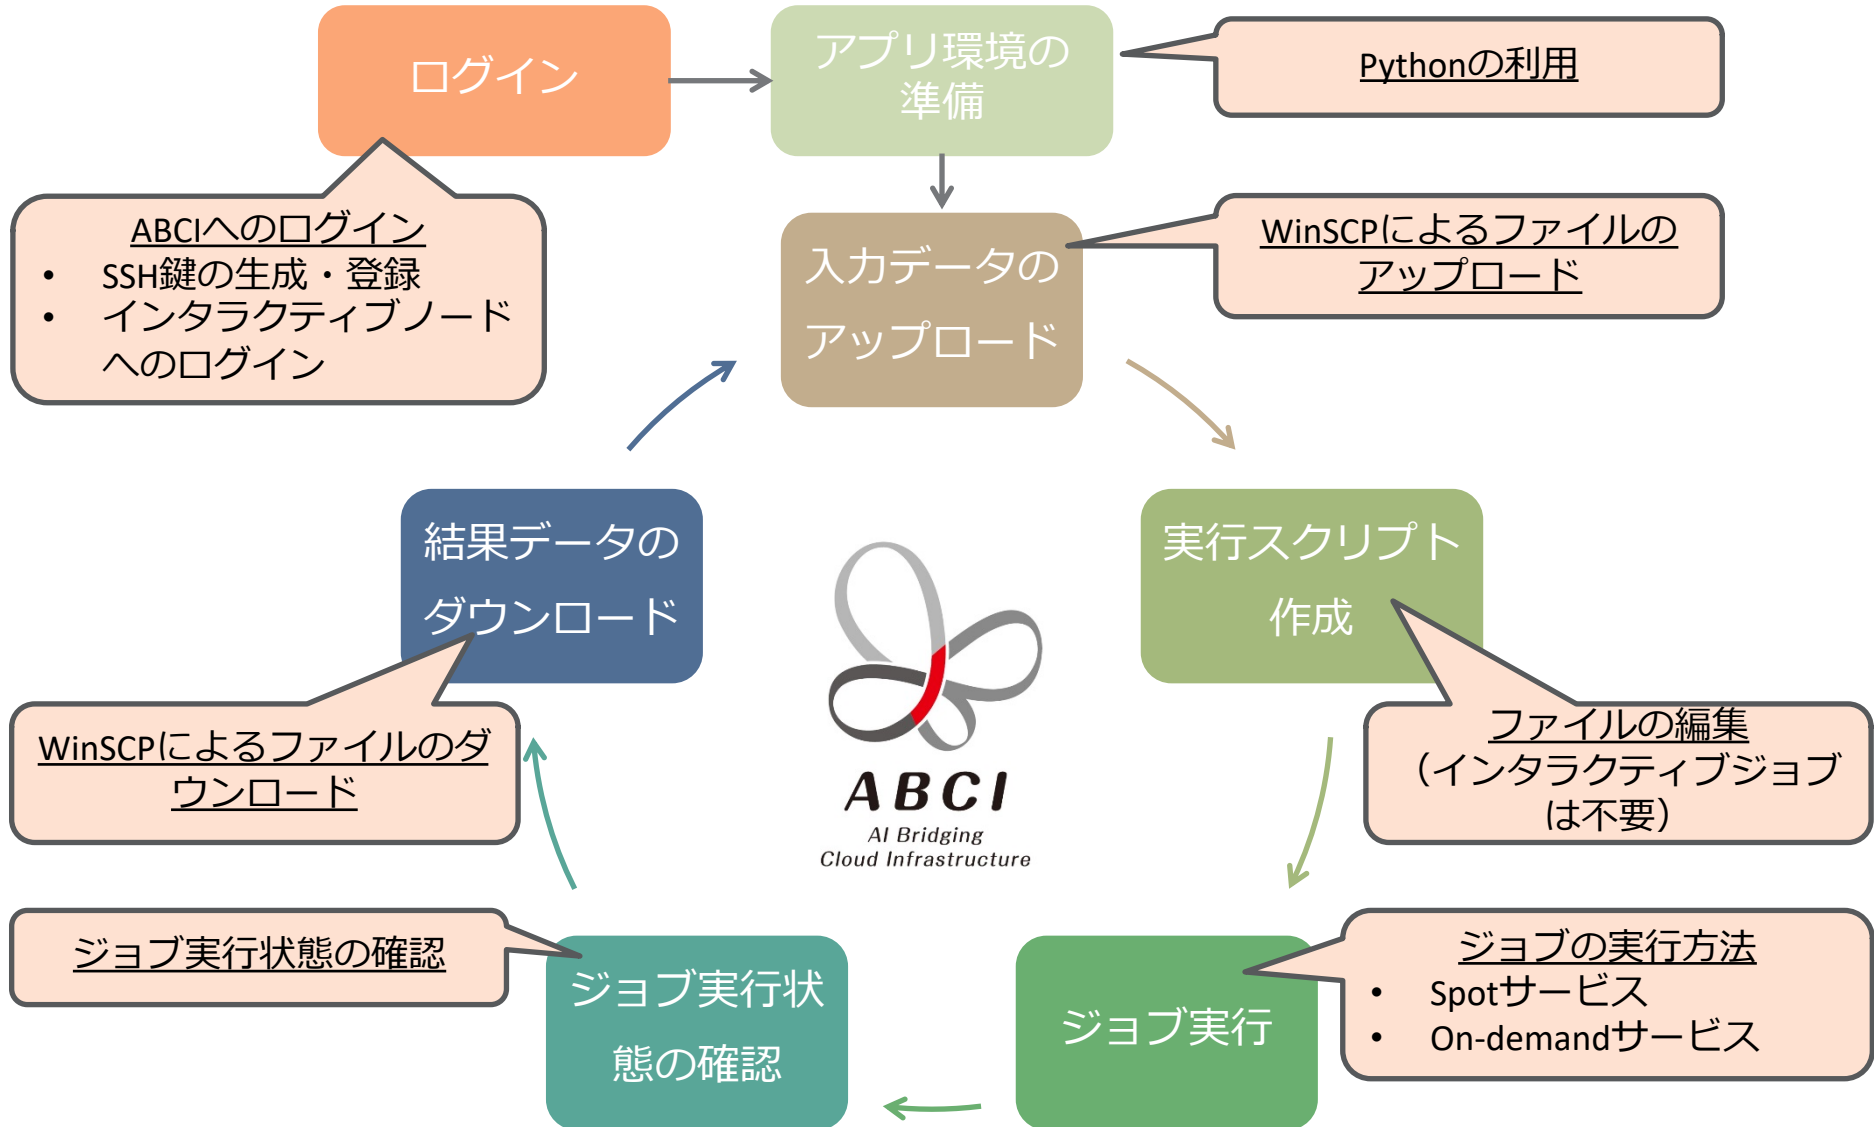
ログイン

アプリ環境の準備

Pythonの利用

ABCIへのログイン
• SSH鍵の生成・登録
• インタラクティブノードへのログイン

入力データのアップロード

WinSCPによるファイルのアップロード

結果データのダウンロード

実行スクリプト作成

ABCI
AI Bridging Cloud Infrastructure

WinSCPによるファイルのダウンロード

ファイルの編集
(インタラクティブジョブは不要)

ジョブ実行状態の確認

ジョブ実行状態の確認

ジョブ実行

ジョブの実行方法
• Spotサービス
• On-demandサービス